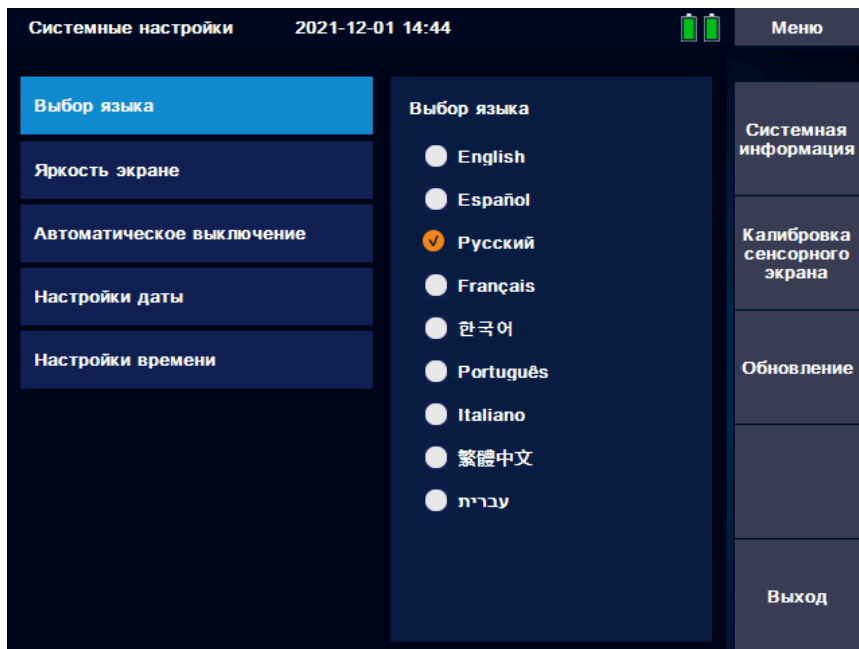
Системные настройки 2021-12-01 14:44

Меню

Выбор языка

Яркость экране

Автоматическое выключение

Настройки даты

Настройки времени

Выбор языка

English

Español

Русский

Français

한국어

Português

Italiano

繁體中文

עברית

Системная информация

Калибровка сенсорного экрана

Обновление

Выход